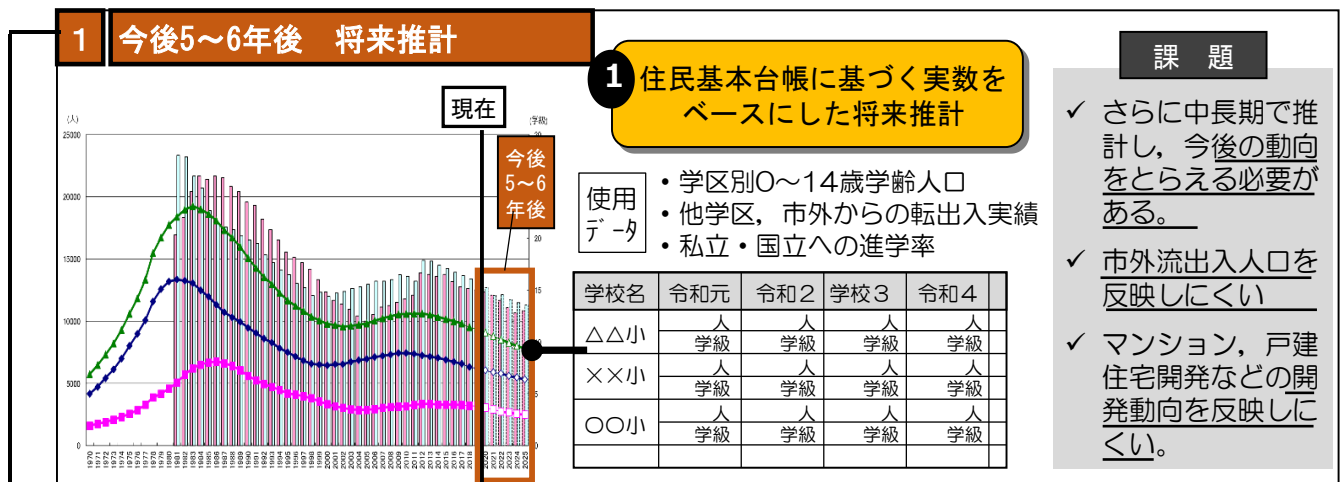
1 今後5～6年後　将来推計

1 住民基本台帳に基づく実数をベースにした将来推計

現在

今後5～6年後

(人)

(学級)

25000
20000
15000
10000
5000
0

1970 1971 1972 1973 1974 1975 1976 1977 1978 1979 1980 1981 1982 1983 1984 1985 1986 1987 1988 1989 1990 1991 1992 1993 1994 1995 1996 1997 1998 1999 2000 2001 2002 2003 2004 2005 2006 2007 2008 2009 2010 2011 2012 2013 2014 2015 2016 2017 2018 2019 2020 2021 2022 2023 2024 2025

使用データ

・学区別0～14歳学齢人口
・他学区，市外からの転出入実績
・私立・国立への進学率

| 学校名 | 令和元 | 令和２ | 学校３ | 令和４ |
|---|---|---|---|---|
| △△小 | 人<br>学級 | 人<br>学級 | 人<br>学級 | 人<br>学級 |
| ××小 | 人<br>学級 | 人<br>学級 | 人<br>学級 | 人<br>学級 |
| ○○小 | 人<br>学級 | 人<br>学級 | 人<br>学級 | 人<br>学級 |

課　題

✓ さらに中長期で推計し，今後の動向をとらえる必要がある。

✓ 市外流出入人口を反映しにくい

✓ マンション，戸建住宅開発などの開発動向を反映しにくい。